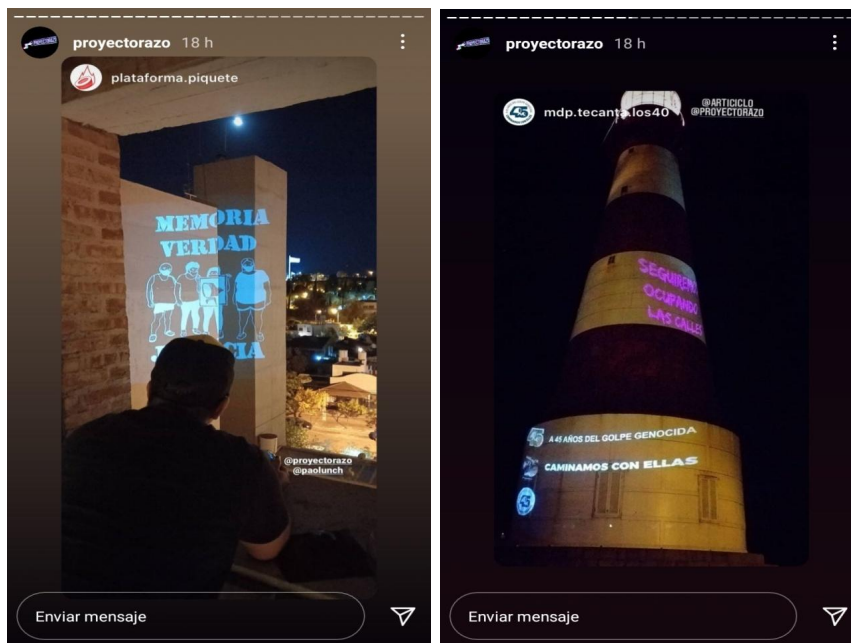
proyectorazo 18 h

plataforma.piquete

MEMORIA
VERDAD
J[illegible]CIA

@proyectorazo
@paolunch

Enviar mensaje

proyectorazo 18 h

mdp.tecanta.los40

@ARTICICLO
@PROYECTORAZO

SEGUIREMOS
OCUPANDO
LAS CALLES

A 45 AÑOS DEL GOLPE GENOCIDA
CAMINAMOS CON ELLAS

Enviar mensaje